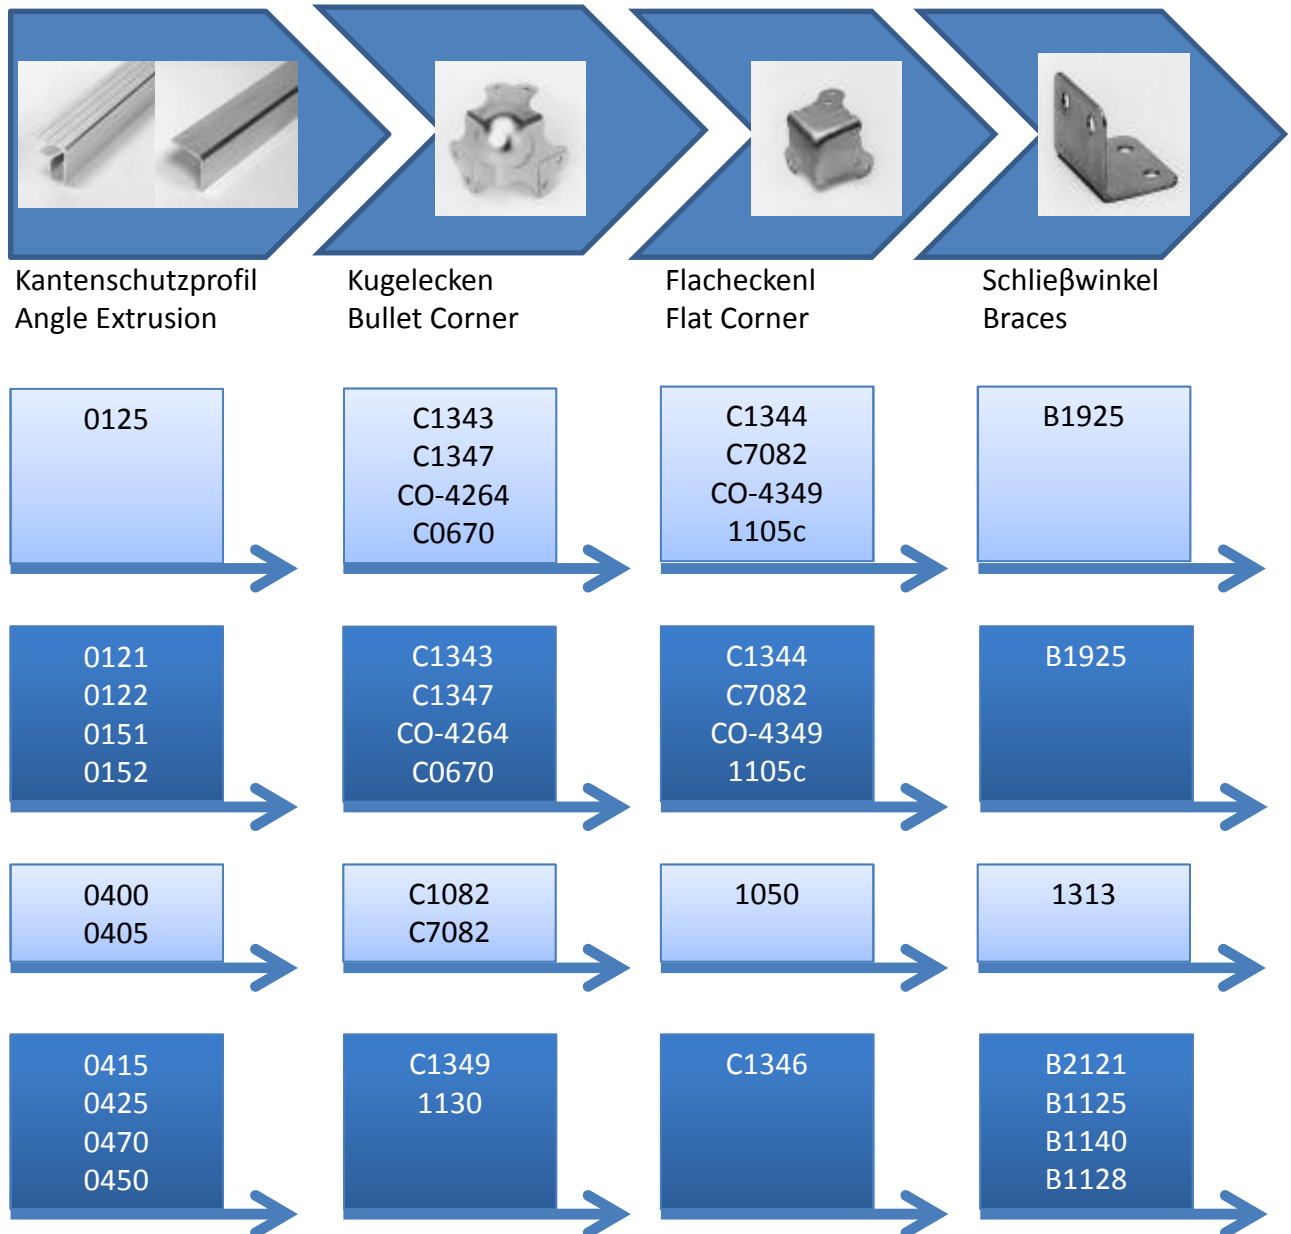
Kantenschutzprofil
Angle Extrusion

Kugelecken
Bullet Corner

Flacheckenl
Flat Corner

Schlieβwinkel
Braces

0125

C1343
C1347
CO-4264
C0670

C1344
C7082
CO-4349
1105c

B1925

0121
0122
0151
0152

C1343
C1347
CO-4264
C0670

C1344
C7082
CO-4349
1105c

B1925

0400
0405

C1082
C7082

1050

1313

0415
0425
0470
0450

C1349
1130

C1346

B2121
B1125
B1140
B1128